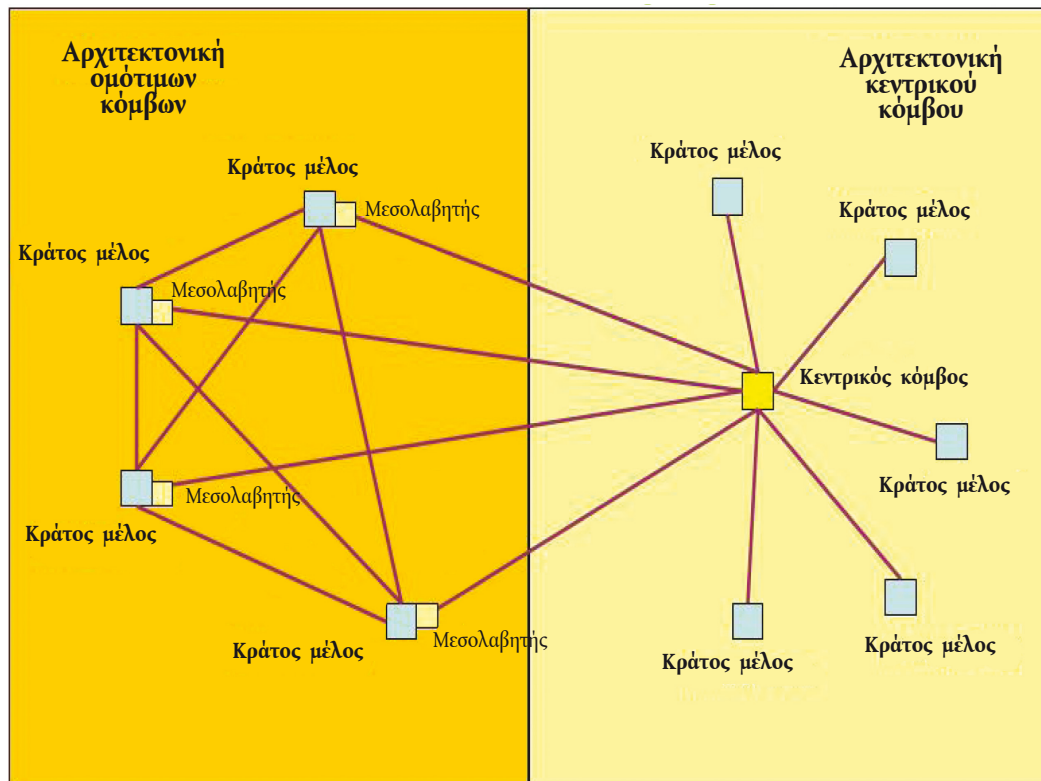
Αρχιτεκτονική ομότιμων κόμβων

Κράτος μέλος
Μεσολαβητής

Κράτος μέλος
Μεσολαβητής

Μεσολαβητής
Κράτος μέλος

Κράτος μέλος
Μεσολαβητής

Αρχιτεκτονική κεντρικού κόμβου

Κράτος μέλος

Κράτος μέλος

Κεντρικός κόμβος

Κράτος μέλος

Κράτος μέλος

Κράτος μέλος